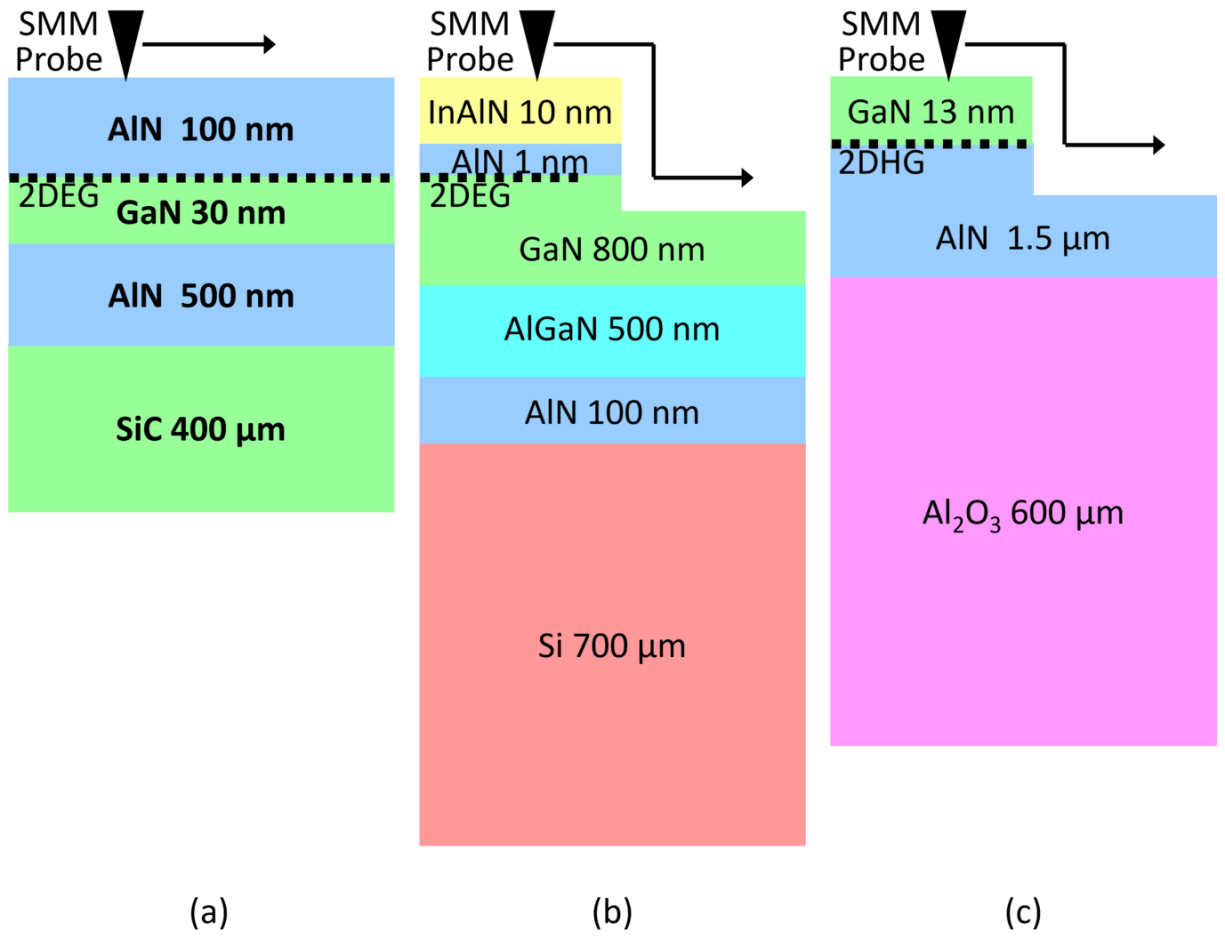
SMM Probe

AlN 100 nm

2DEG

GaN 30 nm

AlN 500 nm

SiC 400 μm

(a)

SMM Probe

InAlN 10 nm

AlN 1 nm

2DEG

GaN 800 nm

AlGaN 500 nm

AlN 100 nm

Si 700 μm

(b)

SMM Probe

GaN 13 nm

2DHG

AlN 1.5 μm

$Al_2O_3$ 600 μm

(c)